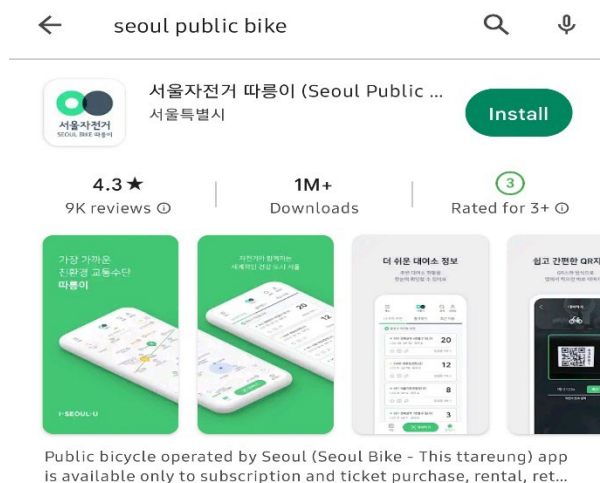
seoul public bike

서울자전거
SEOUL BIKE 따릉이

서울자전거 따릉이 (Seoul Public ...
서울특별시

Install

4.3★
9K reviews ⓘ

1M+
Downloads

3
Rated for 3+ ⓘ

가장 가까운
친환경 교통수단
따릉이

I·SEOUL·U

자전거가 함께하는
세계적인 건강 도시 서울

더 쉬운 대여소 정보

20
12
8
3

쉽고 간편한 QR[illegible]

Public bicycle operated by Seoul (Seoul Bike - This ttareung) app is available only to subscription and ticket purchase, rental, ret...